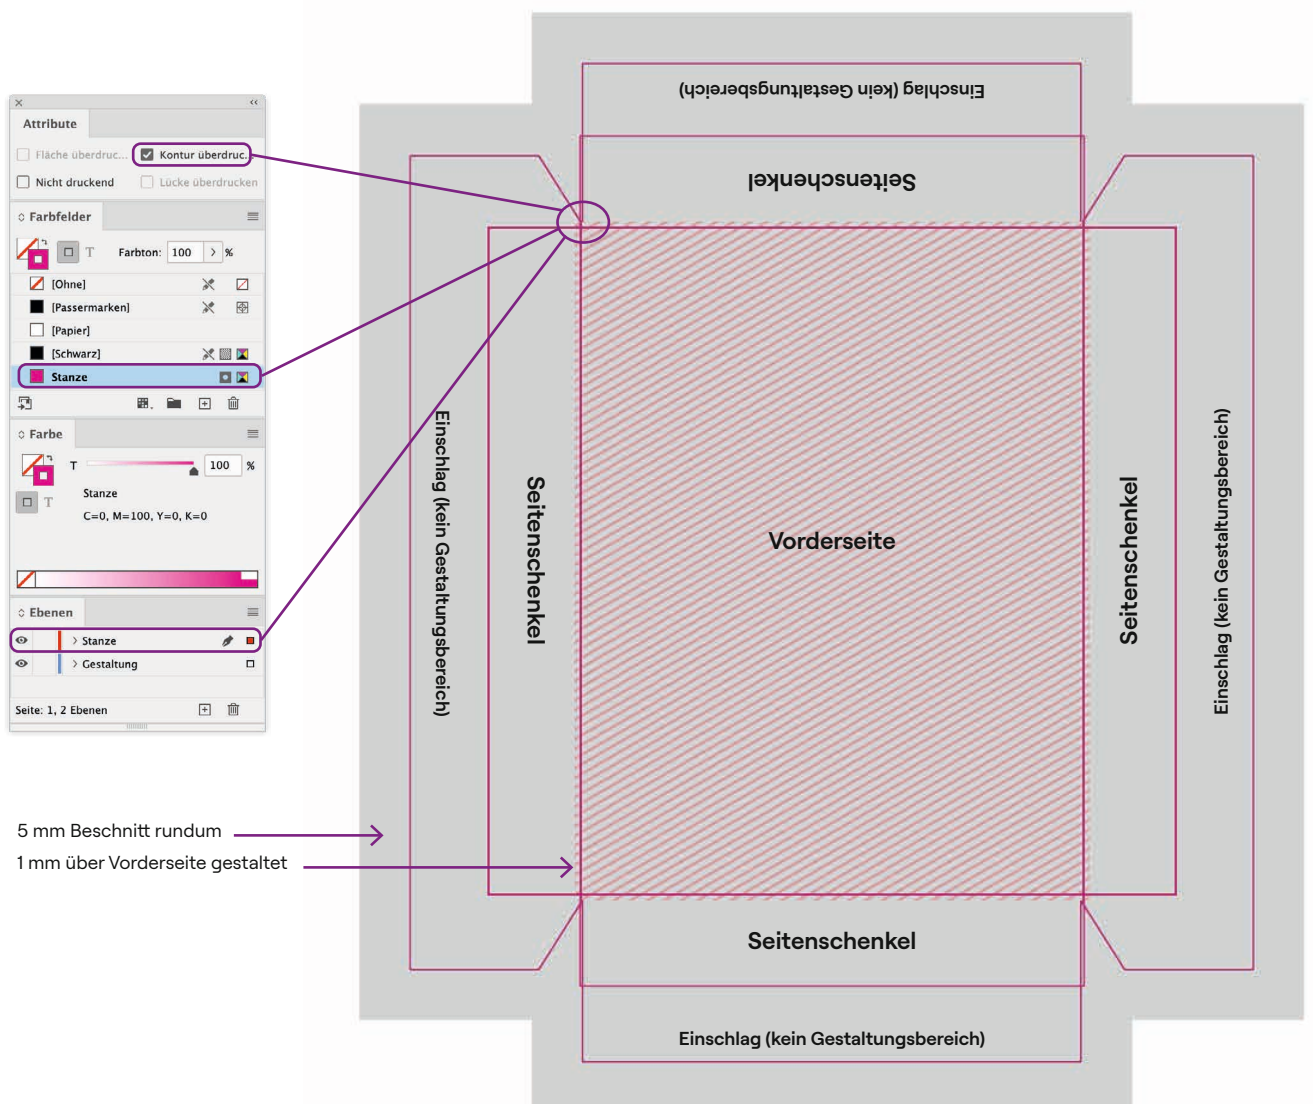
Attribute

Fläche überdruc...
Kontur überdruc.
Nicht druckend
Lücke überdrucken

Farbfelder

Farbton: 100 > %

[Ohne]
[Passermarken]
[Papier]
[Schwarz]
Stanze

Farbe

T 100 %
Stanze
C=0, M=100, Y=0, K=0

Ebenen

Stanze
Gestaltung

Seite: 1, 2 Ebenen

Einschlag (kein Gestaltungsbereich)

Seitenschenkel

Einschlag (kein Gestaltungsbereich)

Seitenschenkel

Vorderseite

Seitenschenkel

Einschlag (kein Gestaltungsbereich)

Seitenschenkel

Einschlag (kein Gestaltungsbereich)

5 mm Beschnitt rundum
1 mm über Vorderseite gestaltet